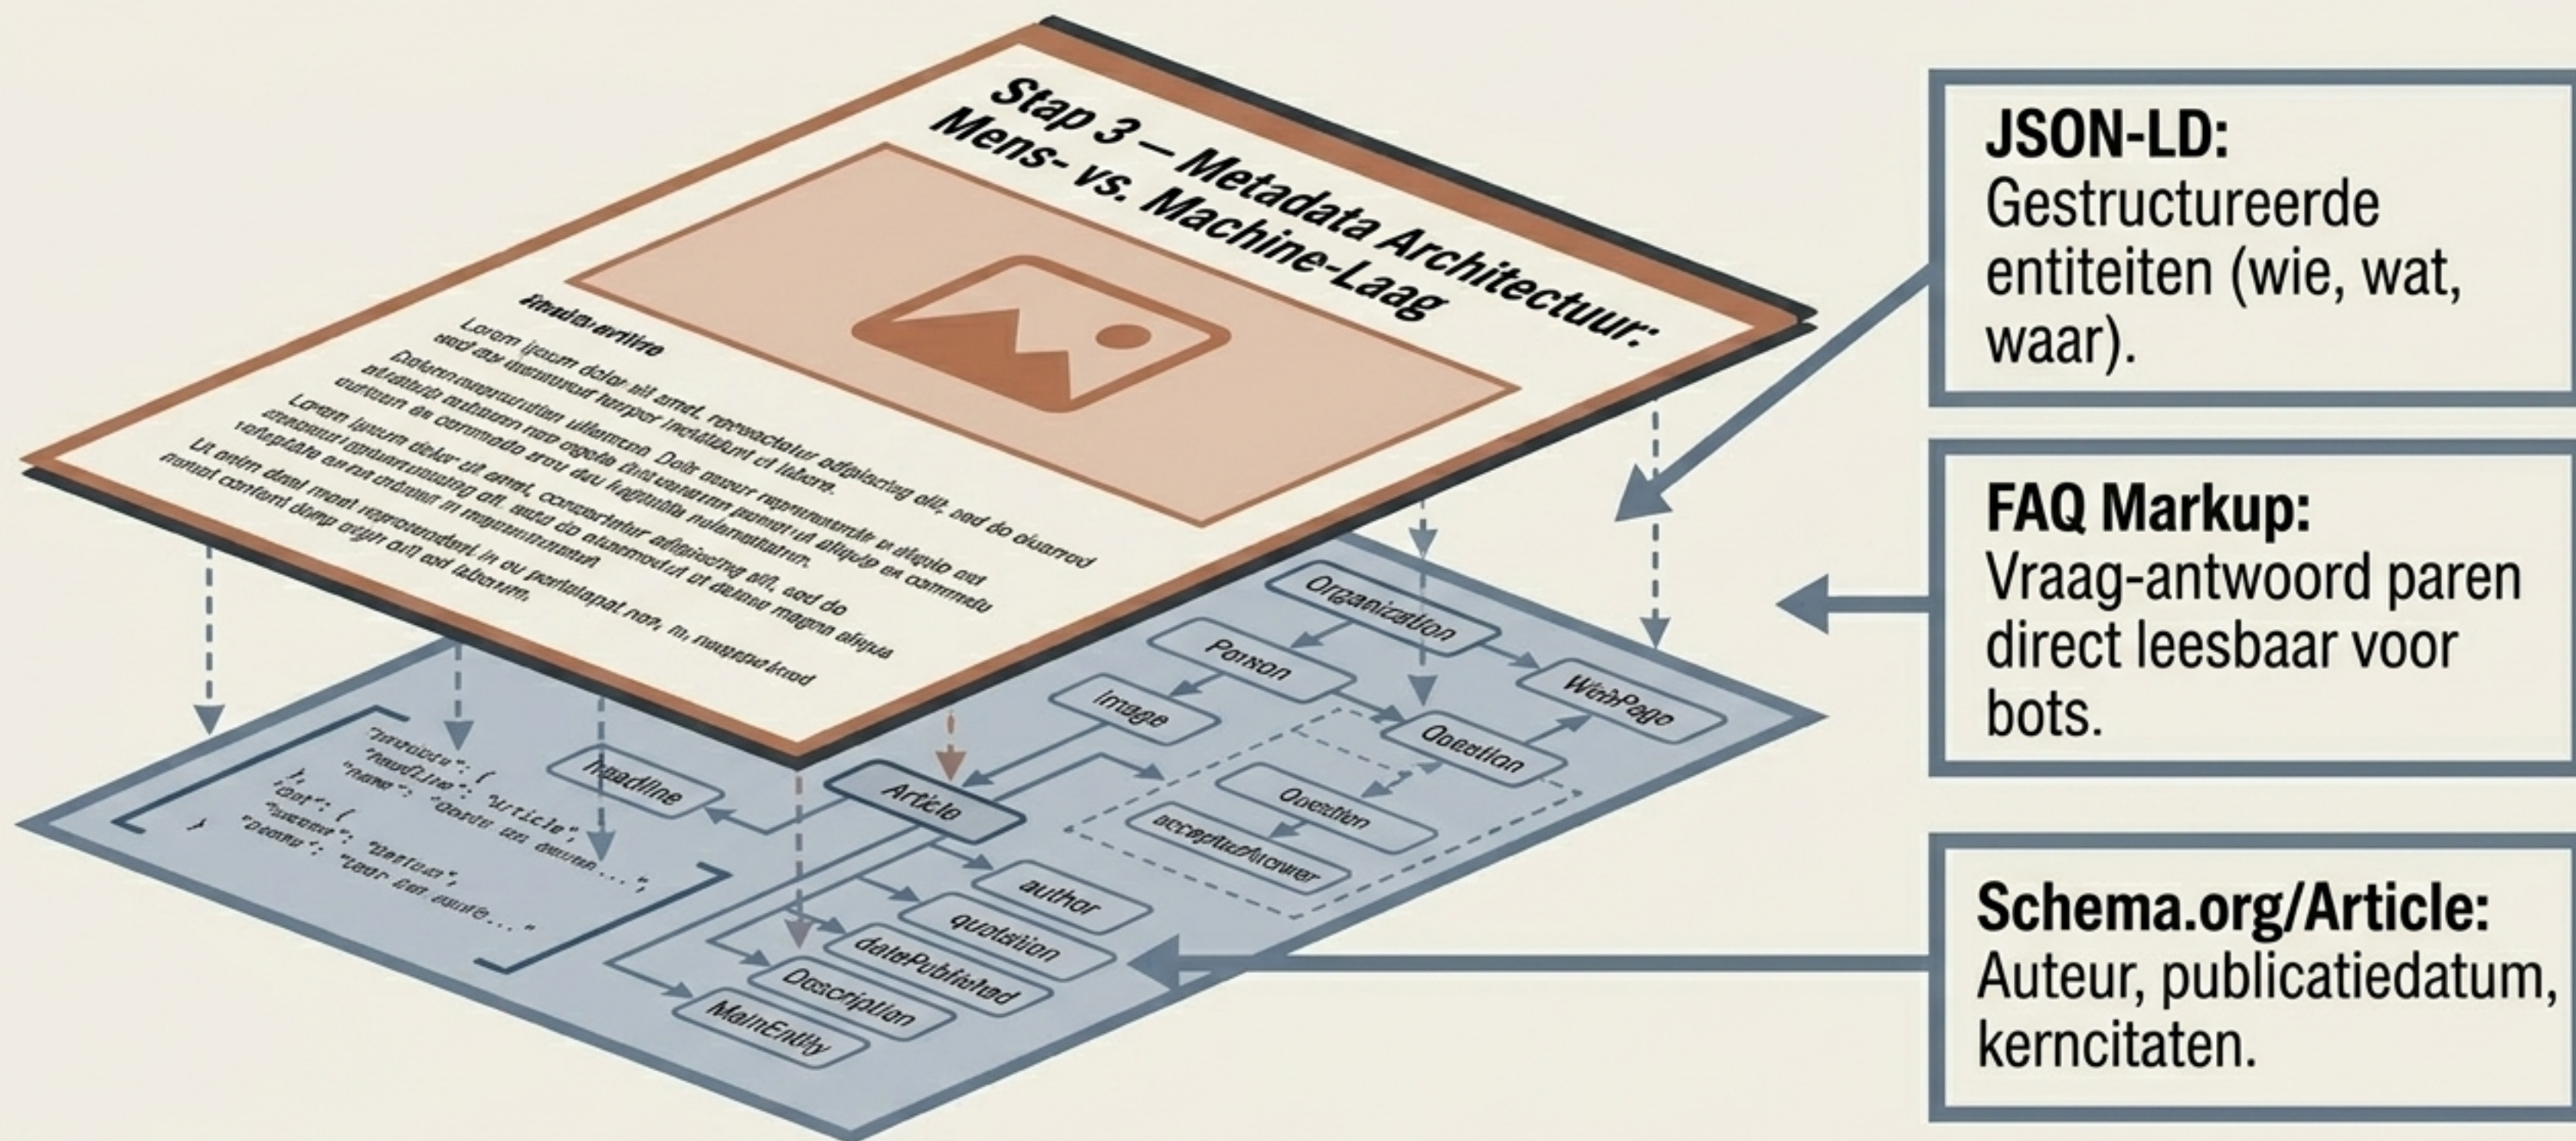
Stap 3 — Metadata Architectuur: Mens- vs. Machine-Laag

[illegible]

Lorem ipsum dolor sit amet, consectetur adipiscing elit, sed do eiusmod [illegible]

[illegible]

Lorem ipsum dolor sit amet, consectetur adipiscing elit, sed do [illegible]

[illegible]

Organization
Person
image
WebPage
Question
Question
acceptedAnswer
headline
Article
author
quotation
datePublished
Description
MainEntity

"@context": {
"headline": "Article",
"name": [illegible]
},
"@id": {
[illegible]
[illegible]

JSON-LD:
Gestructureerde entiteiten (wie, wat, waar).

FAQ Markup:
Vraag-antwoord paren direct leesbaar voor bots.

Schema.org/Article:
Auteur, publicatiedatum, kerncitaten.